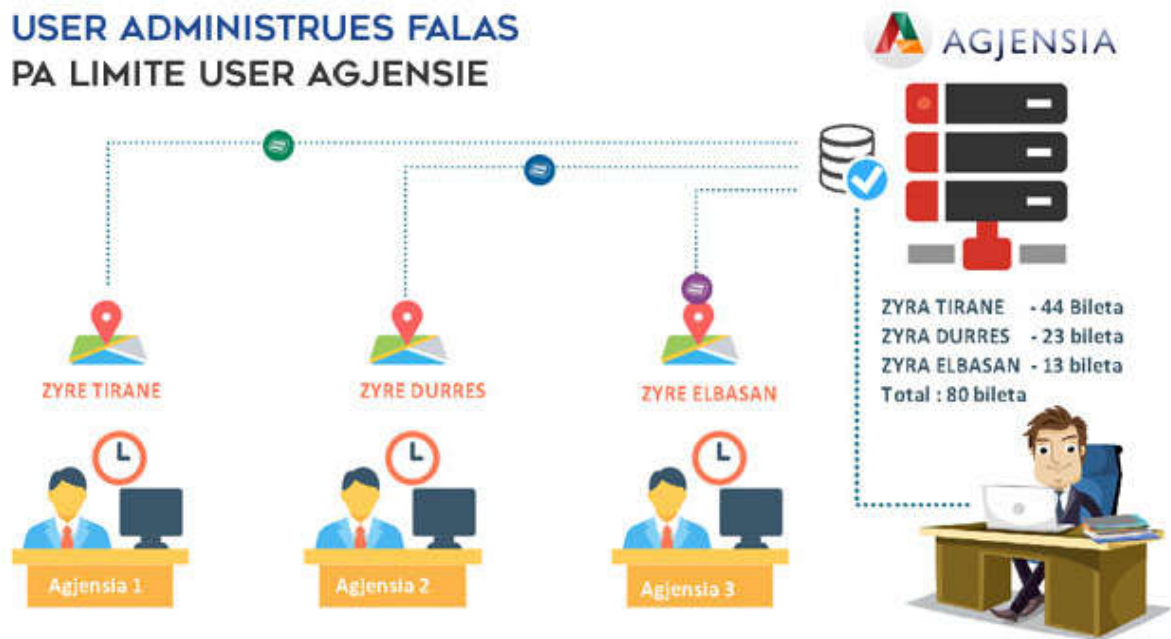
USER ADMINISTRUES FALAS
PA LIMITE USER AGJENSIE

AGJENSIA

ZYRA TIRANE - 44 Bileta
ZYRA DURRES - 23 bileta
ZYRA ELBASAN - 13 bileta
Total : 80 bileta

ZYRE TIRANE
ZYRE DURRES
ZYRE ELBASAN

Agjensia 1
Agjensia 2
Agjensia 3